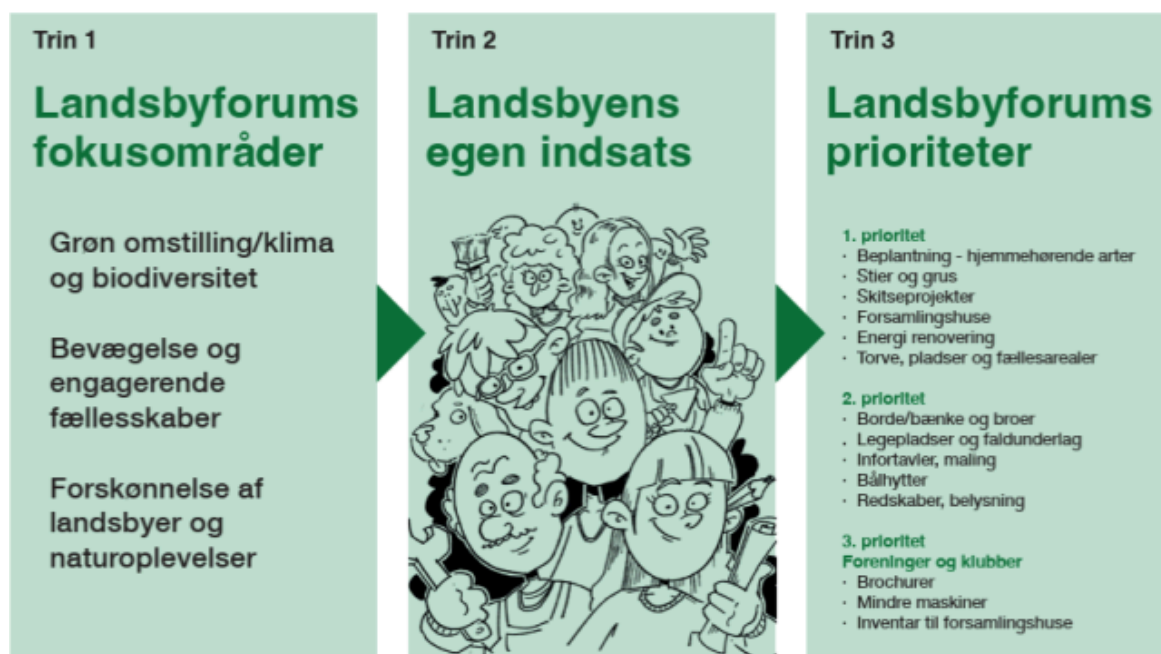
Trin 1

Landsbyforums fokusområder

Grøn omstilling/klima og biodiversitet

Bevægelse og engagerende fællesskaber

Forskønnelse af landsbyer og naturoplevelser

Trin 2

Landsbyens egen indsats

Trin 3

Landsbyforums prioriteter

1. prioritet
· Beplantning - hjemmehørende arter
· Stier og grus
· Skitseprojekter
· Forsamlingshuse
· Energi renovering
· Torve, pladser og fællesarealer

2. prioritet
· Borde/bænke og broer
· Legepladser og faldunderlag
· Infortavler, maling
· Bålhytter
· Redskaber, belysning

3. prioritet
Foreninger og klubber
· Brochurer
· Mindre maskiner
· Inventar til forsamlingshuse